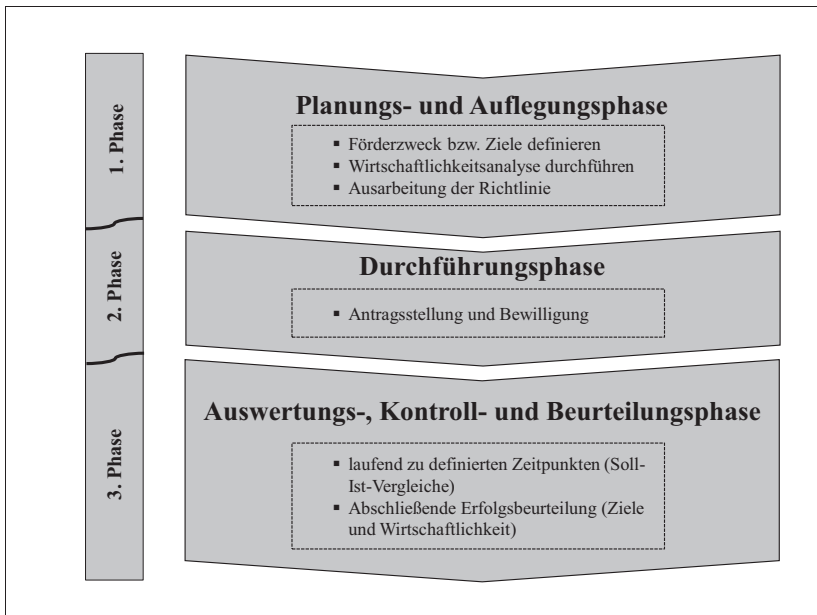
1. Phase

2. Phase

3. Phase

Planungs- und Auflegungsphase

▪ Förderzweck bzw. Ziele definieren
▪ Wirtschaftlichkeitsanalyse durchführen
▪ Ausarbeitung der Richtlinie

Durchführungsphase

▪ Antragsstellung und Bewilligung

Auswertungs-, Kontroll- und Beurteilungsphase

▪ laufend zu definierten Zeitpunkten (Soll-Ist-Vergleiche)
▪ Abschließende Erfolgsbeurteilung (Ziele und Wirtschaftlichkeit)